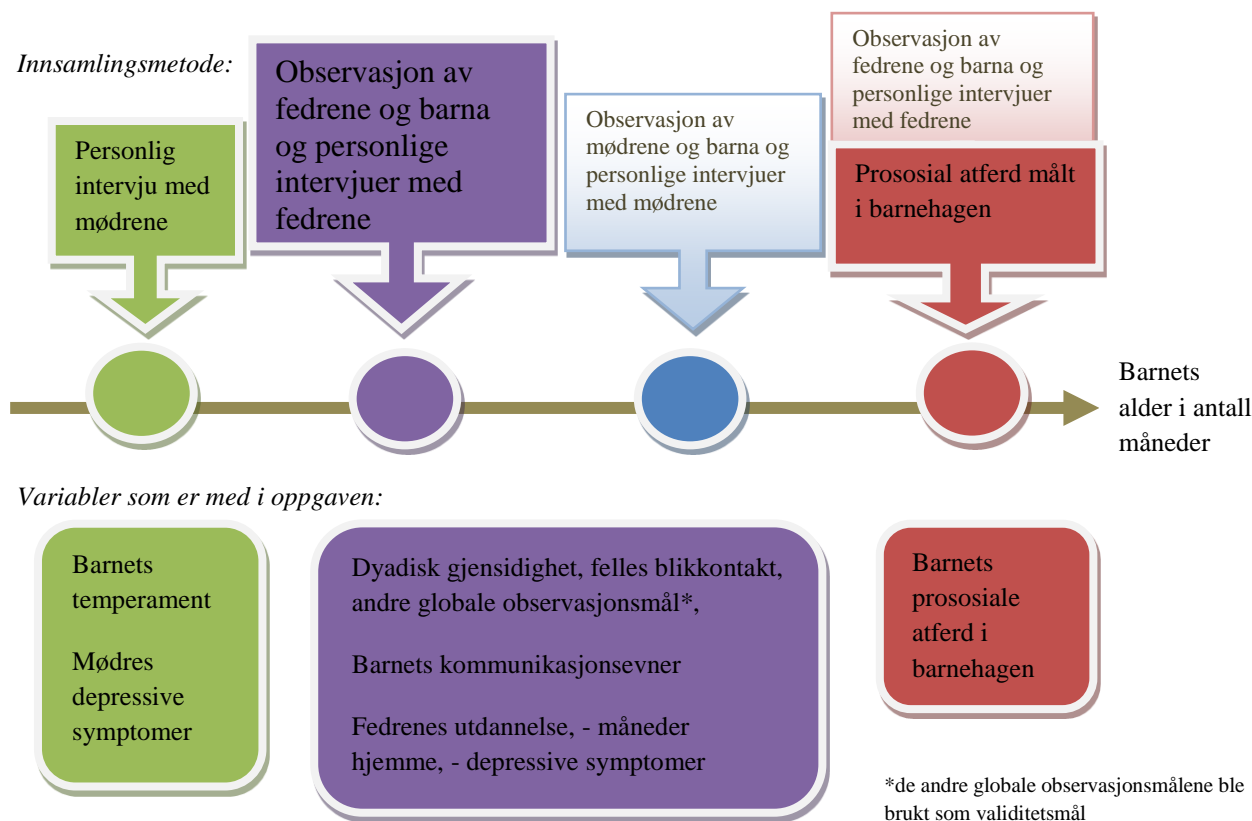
Innsamlingsmetode:

Personlig intervju med mødrene

Observasjon av fedrene og barna og personlige intervjuer med fedrene

Observasjon av mødrene og barna og personlige intervjuer med mødrene

Observasjon av fedrene og barna og personlige intervjuer med fedrene

Prososial atferd målt i barnehagen

Barnets alder i antall måneder

Variabler som er med i oppgaven:

Barnets temperament

Mødres depressive symptomer

Dyadisk gjensidighet, felles blikkontakt, andre globale observasjonsmål*,

Barnets kommunikasjonsevner

Fedrenes utdannelse, - måneder hjemme, - depressive symptomer

Barnets prososiale atferd i barnehagen

*de andre globale observasjonsmålene ble brukt som validitetsmål